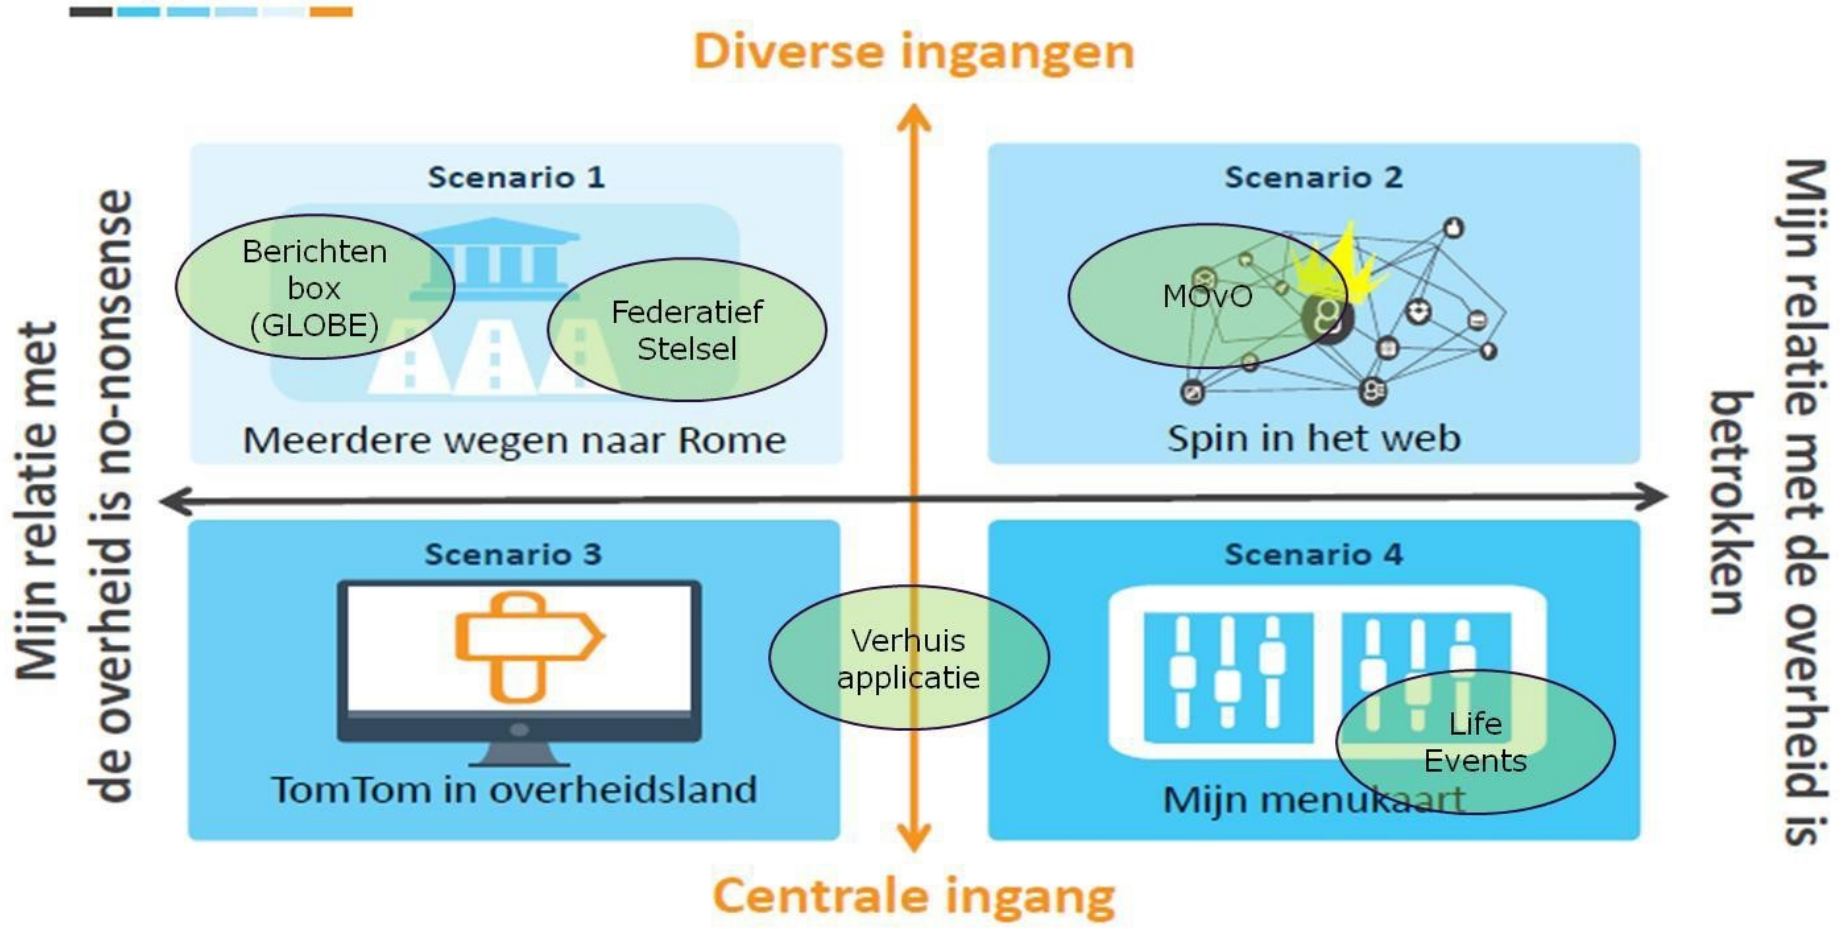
Diverse ingangen

Mijn relatie met de overheid is no-nonsense

Mijn relatie met de overheid is betrokken

Scenario 1

Berichten box (GLOBE)

Federatief Stelsel

Meerdere wegen naar Rome

Scenario 2

MOvO

Spin in het web

Scenario 3

TomTom in overheidsland

Verhuis applicatie

Scenario 4

Life Events

Mijn menukaart

Centrale ingang